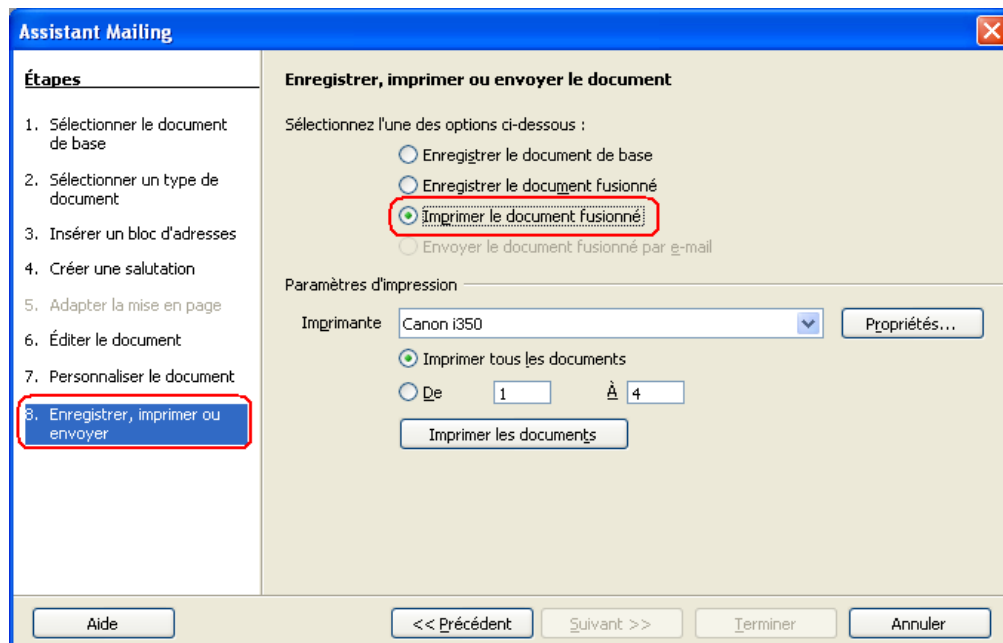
Assistant Mailing

Étapes

1. Sélectionner le document de base
2. Sélectionner un type de document
3. Insérer un bloc d'adresses
4. Créer une salutation
5. Adapter la mise en page
6. Éditer le document
7. Personnaliser le document
8. Enregistrer, imprimer ou envoyer

Enregistrer, imprimer ou envoyer le document

Sélectionnez l'une des options ci-dessous :

Enregistrer le document de base
Enregistrer le document fusionné
Imprimer le document fusionné
Envoyer le document fusionné par e-mail

Paramètres d'impression

Imprimante Canon i350 Propriétés...

Imprimer tous les documents
De 1 À 4

Imprimer les documents

Aide << Précédent Suivant >> Terminer Annuler